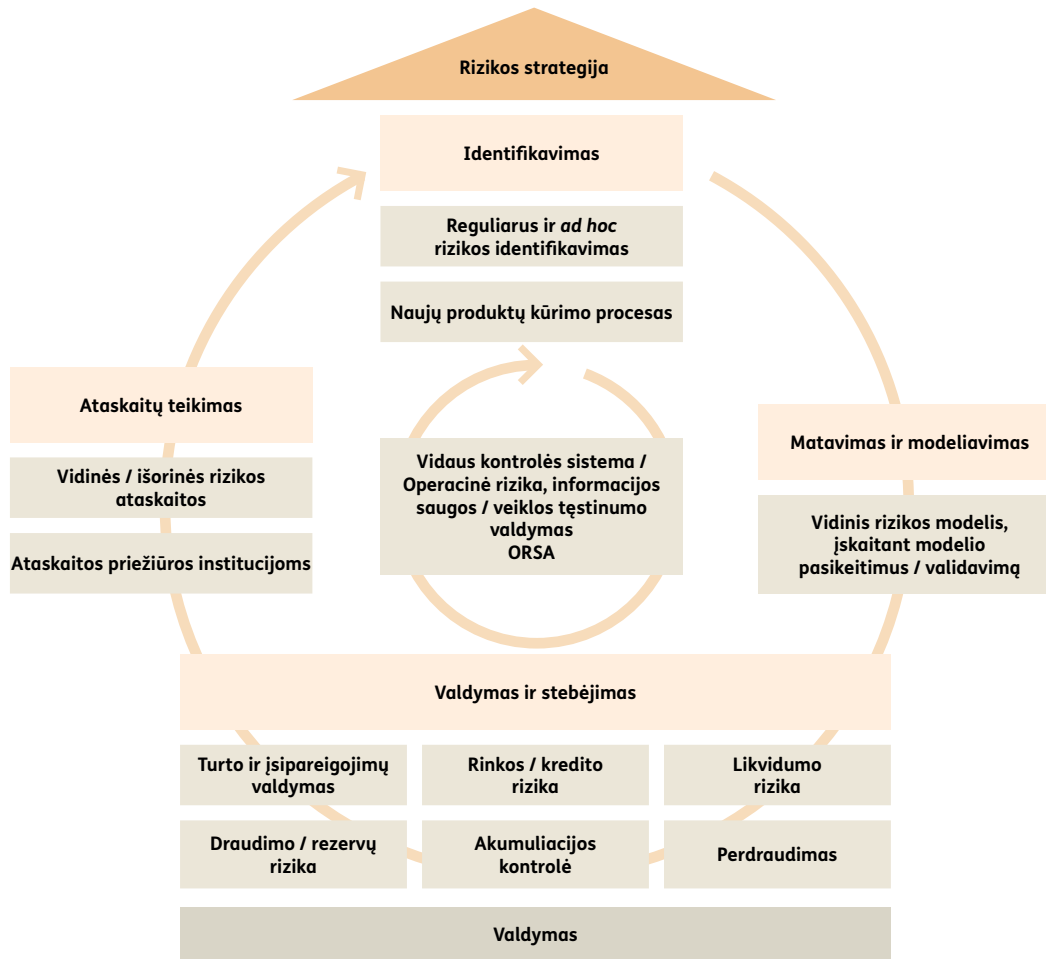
Rizikos strategija

Identifikavimas

Reguliarus ir *ad hoc* rizikos identifikavimas

Naujų produktų kūrimo procesas

Ataskaitų teikimas

Vidinės / išorinės rizikos ataskaitos

Ataskaitos priežiūros institucijoms

Vidaus kontrolės sistema / Operacinė rizika, informacijos saugos / veiklos tęstinumo valdymas
ORSA

Matavimas ir modeliavimas

Vidinis rizikos modelis, įskaitant modelio pasikeitimus / validavimą

Valdymas ir stebėjimas

Turto ir įsipareigojimų valdymas

Rinkos / kredito rizika

Likvidumo rizika

Draudimo / rezervų rizika

Akumuliacijos kontrolė

Perdraudimas

Valdymas